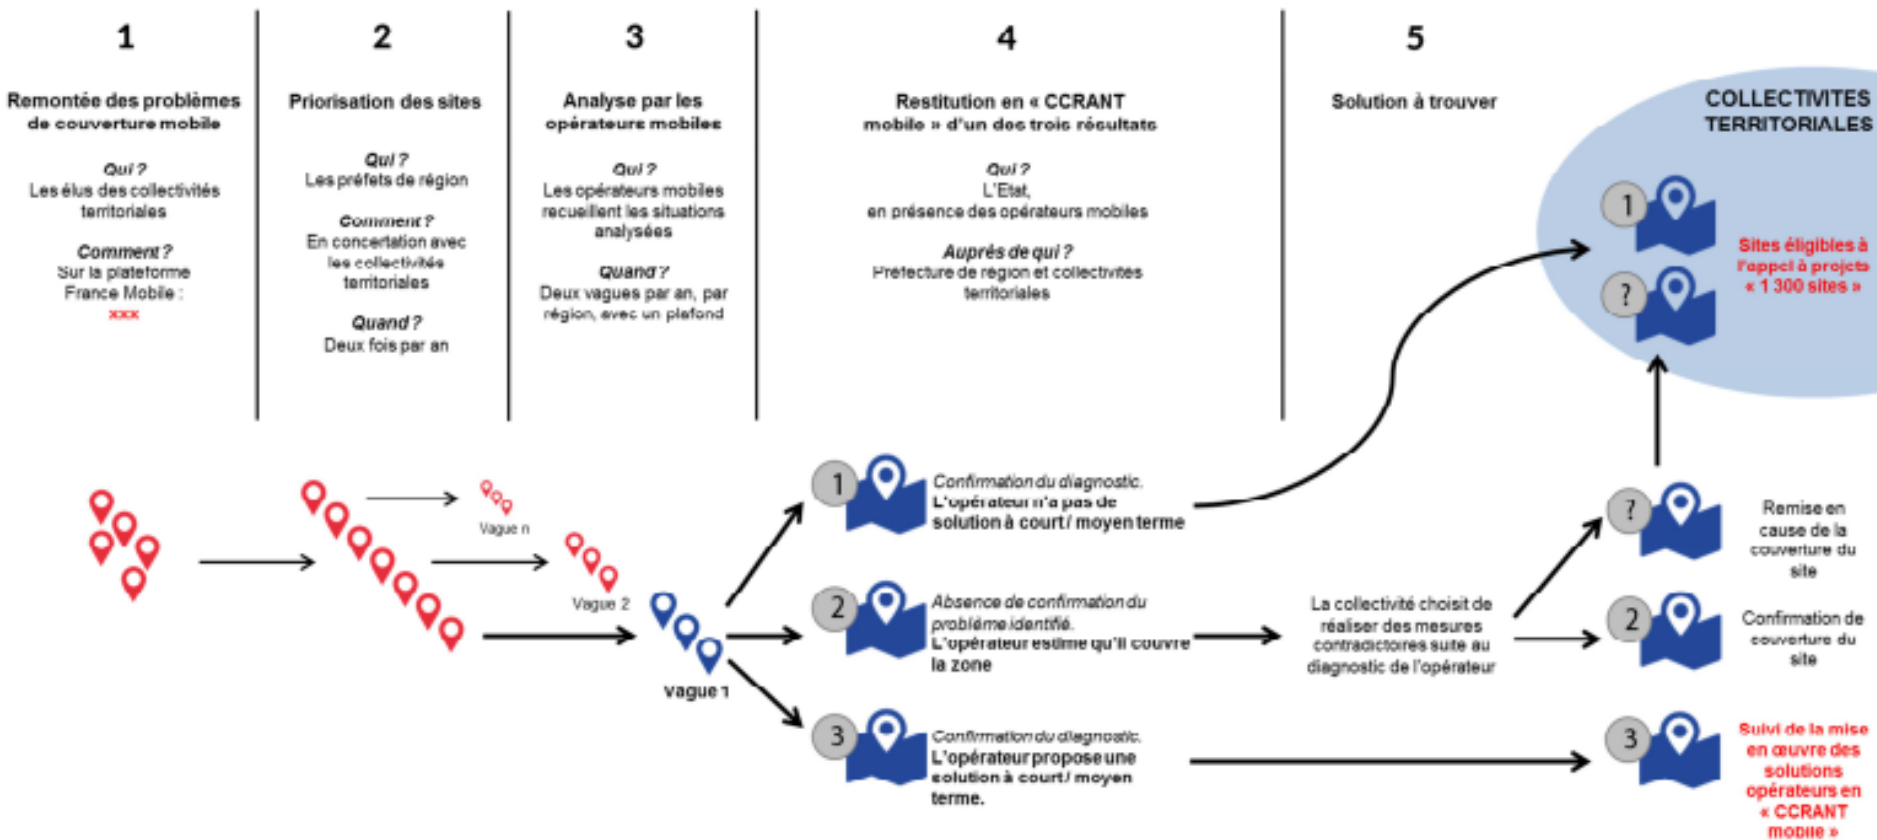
1

Remontée des problèmes de couverture mobile

Qui ?
Les élus des collectivités territoriales

Comment ?
Sur la plateforme France Mobile :
xxx

2

Priorisation des sites

Qui ?
Les préfets de région

Comment ?
En concertation avec les collectivités territoriales

Quand ?
Deux fois par an

3

Analyse par les opérateurs mobiles

Qui ?
Les opérateurs mobiles recueillent les situations analysées

Quand ?
Deux vagues par an, par région, avec un plafond

4

Restitution en « CCRANT mobile » d'un des trois résultats

Qui ?
L'Etat,
en présence des opérateurs mobiles

Auprès de qui ?
Préfecture de région et collectivités territoriales

5

Solution à trouver

COLLECTIVITES TERRITORIALES

1

?

Sites éligibles à l'appel à projets « 1 300 sites »

Vague n

Vague 2

Vague 1

1 Confirmation du diagnostic. L'opérateur n'a pas de solution à court / moyen terme

2 Absence de confirmation du problème identifié. L'opérateur estime qu'il couvre la zone

3 Confirmation du diagnostic. L'opérateur propose une solution à court / moyen terme.

La collectivité choisit de réaliser des mesures contradictoires suite au diagnostic de l'opérateur

? Remise en cause de la couverture du site

2 Confirmation de couverture du site

3 Suivi de la mise en œuvre des solutions opérateurs en « CCRANT mobile »